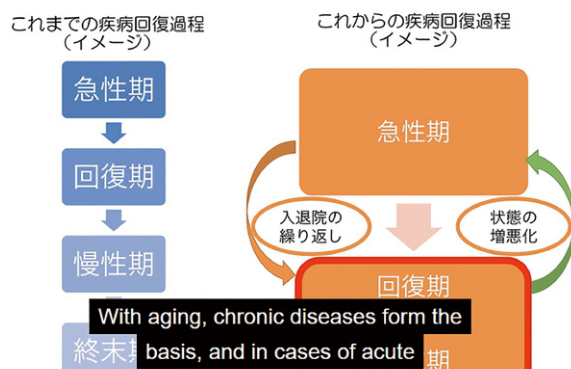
これまでの疾病回復過程
（イメージ）

急性期

回復期

慢性期

終末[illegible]

これからの疾病回復過程
（イメージ）

急性期

入退院の
繰り返し

状態の
増悪化

回復期

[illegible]期

With aging, chronic diseases form the basis, and in cases of acute